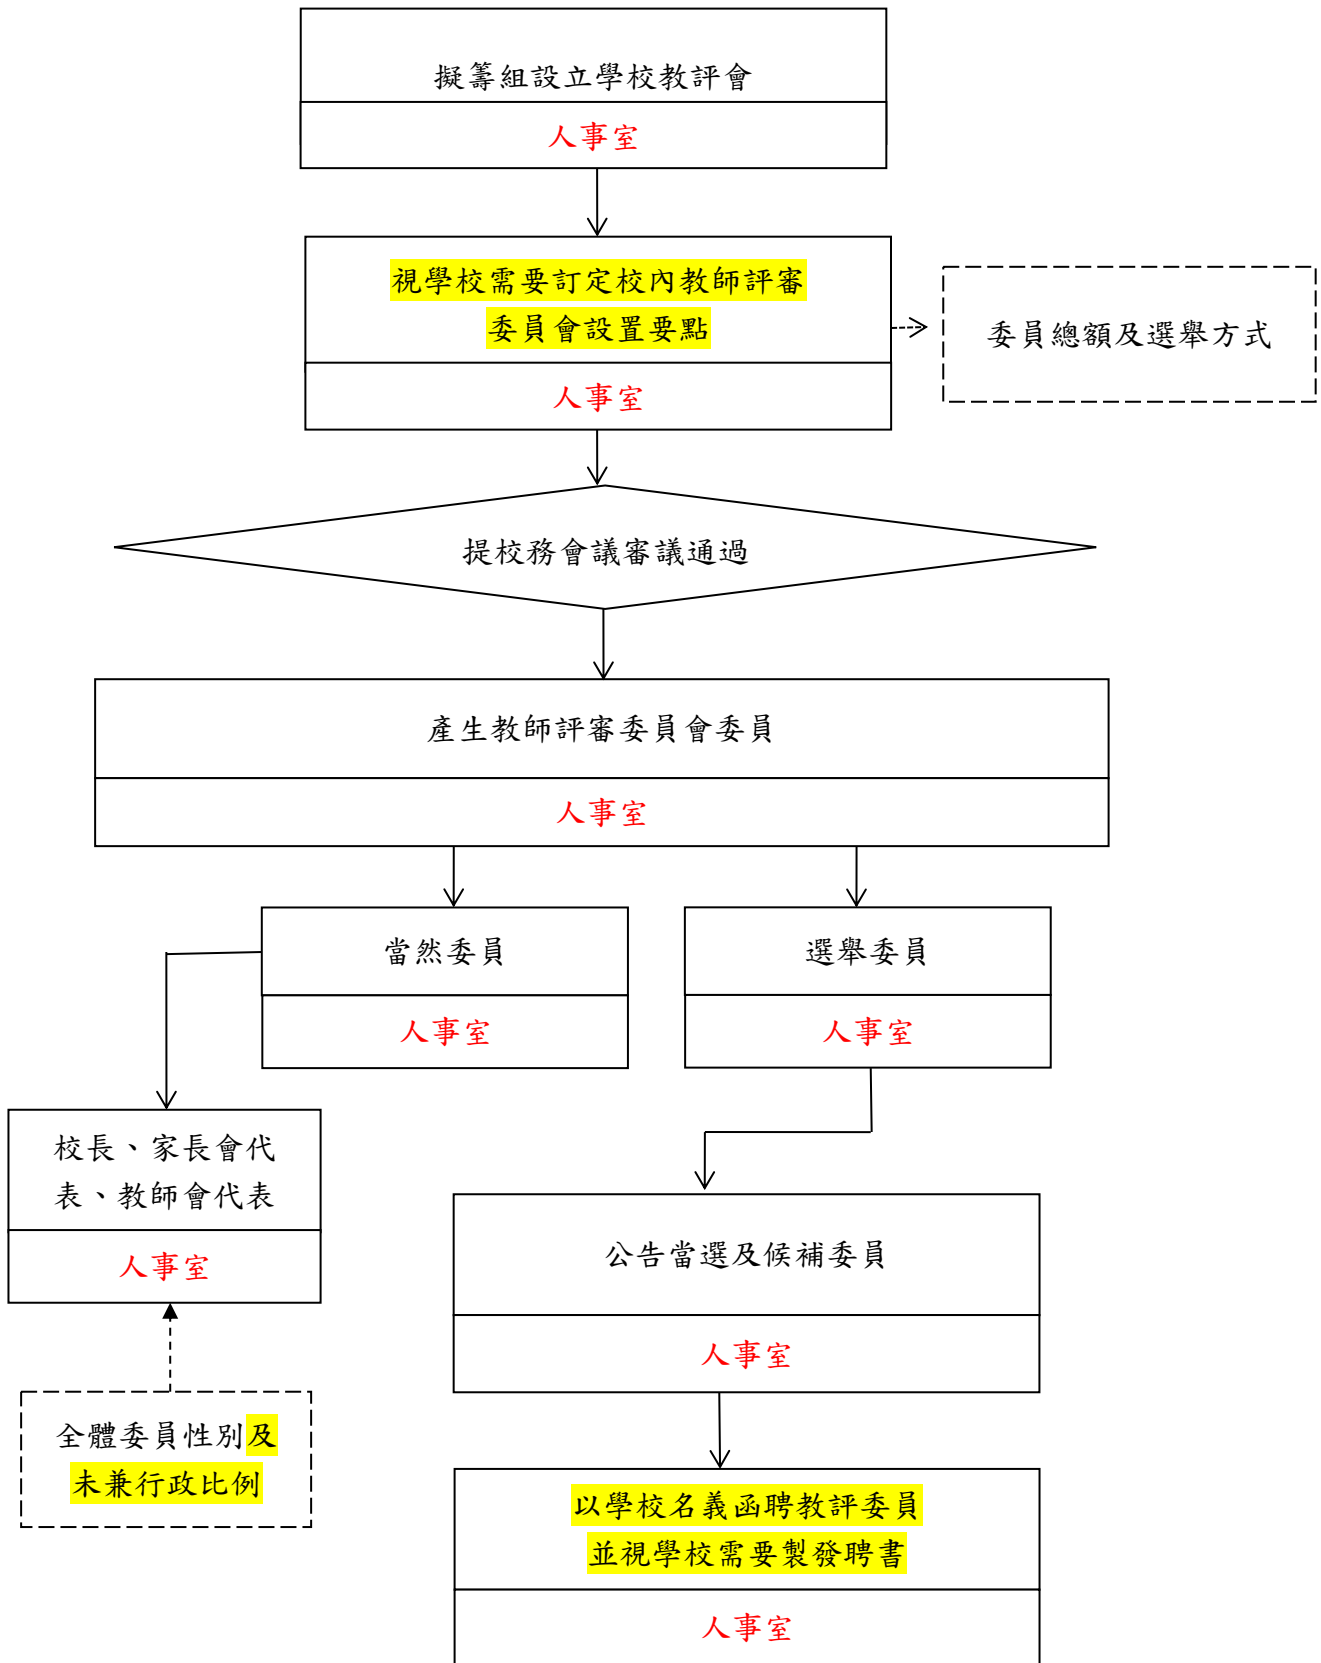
擬籌組設立學校教評會

人事室

視學校需要訂定校內教師評審委員會設置要點

人事室

委員總額及選舉方式

提校務會議審議通過

產生教師評審委員會委員

人事室

當然委員

人事室

選舉委員

人事室

校長、家長會代表、教師會代表

人事室

全體委員性別及未兼行政比例

公告當選及候補委員

人事室

以學校名義函聘教評委員並視學校需要製發聘書

人事室